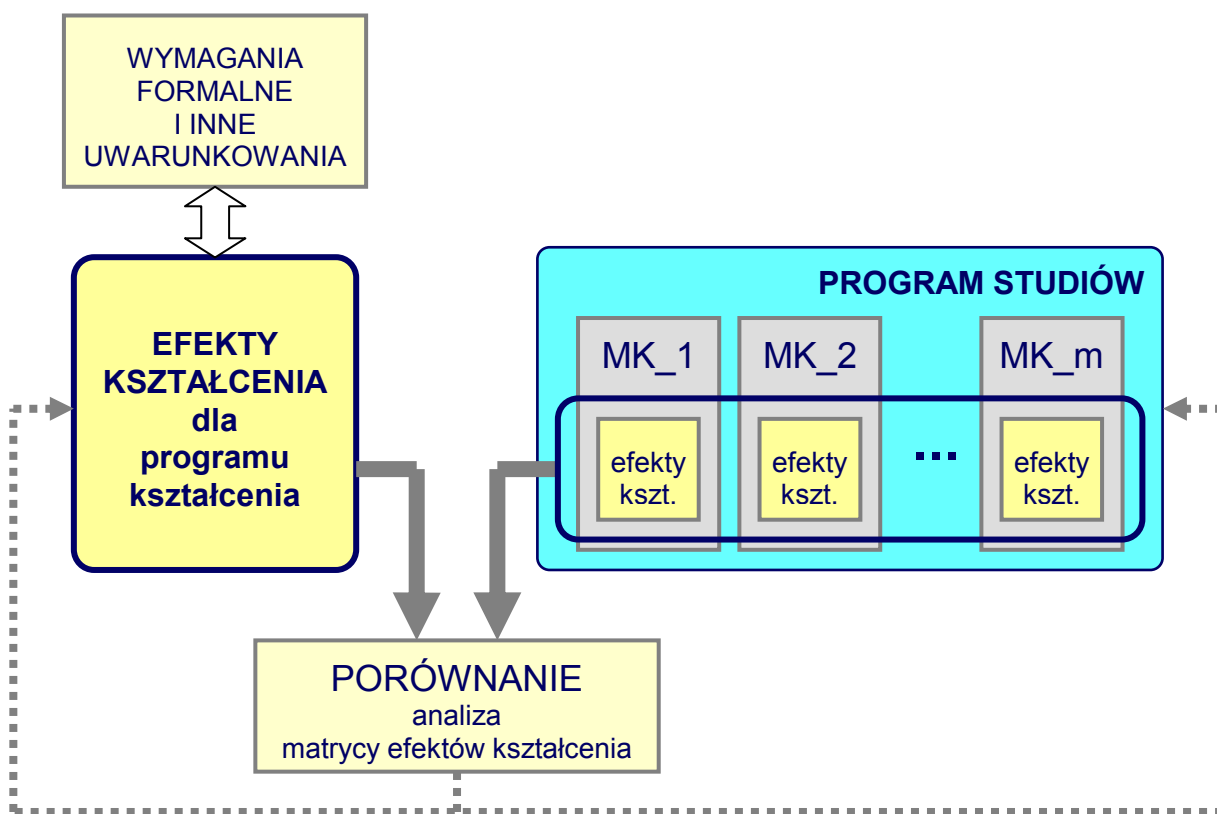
WYMAGANIA FORMALNE I INNE UWARUNKOWANIA

EFEKTY KSZTAŁCENIA dla programu kształcenia

PROGRAM STUDIÓW

MK_1

MK_2

MK_m

efekty kszt.

efekty kszt.

...

efekty kszt.

PORÓWNANIE
analiza
matrycy efektów kształcenia